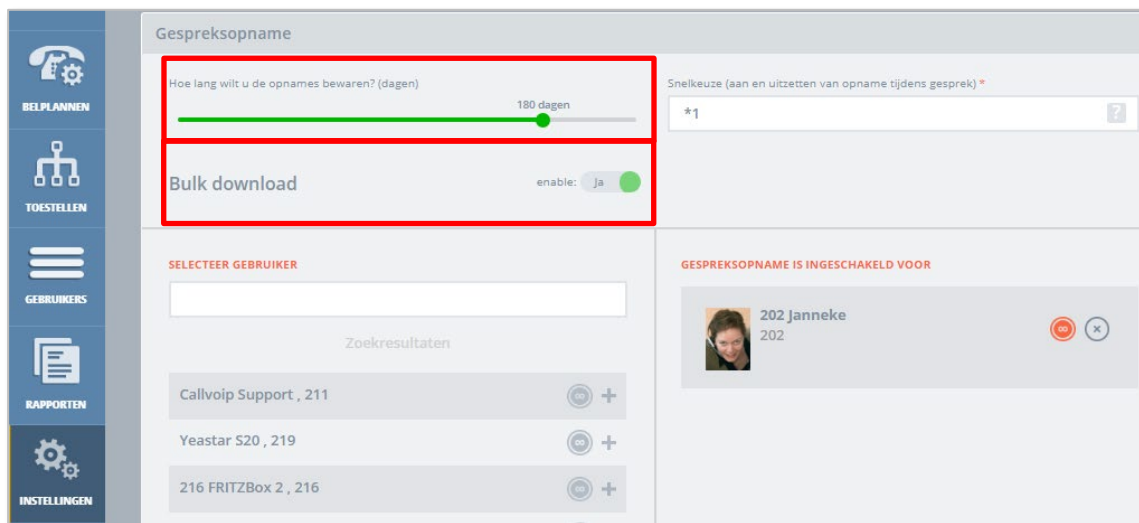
BELPLANNEN

TOESTELLEN

GEBRUIKERS

RAPPORTEN

INSTELLINGEN

Gespreksopname

Hoe lang wilt u de opnames bewaren? (dagen)

180 dagen

Snelkeuze (aan en uitzetten van opname tijdens gesprek) *

*1

?

Bulk download

enable: Ja

SELECTEER GEBRUIKER

Zoekresultaten

Callvoip Support , 211

Yeastar S20 , 219

216 FRITZBox 2 , 216

GESPREKSOPNAME IS INGESCHAKELD VOOR

202 Janneke
202